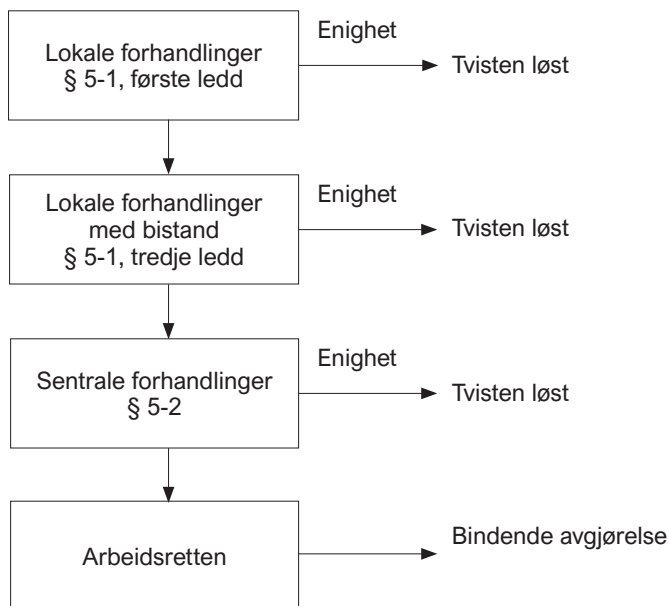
Lokale forhandlinger
§ 5-1, første ledd

Enighet

Tvisten løst

Lokale forhandlinger
med bistand
§ 5-1, tredje ledd

Enighet

Tvisten løst

Sentrale forhandlinger
§ 5-2

Enighet

Tvisten løst

Arbeidsretten

Bindende avgjørelse